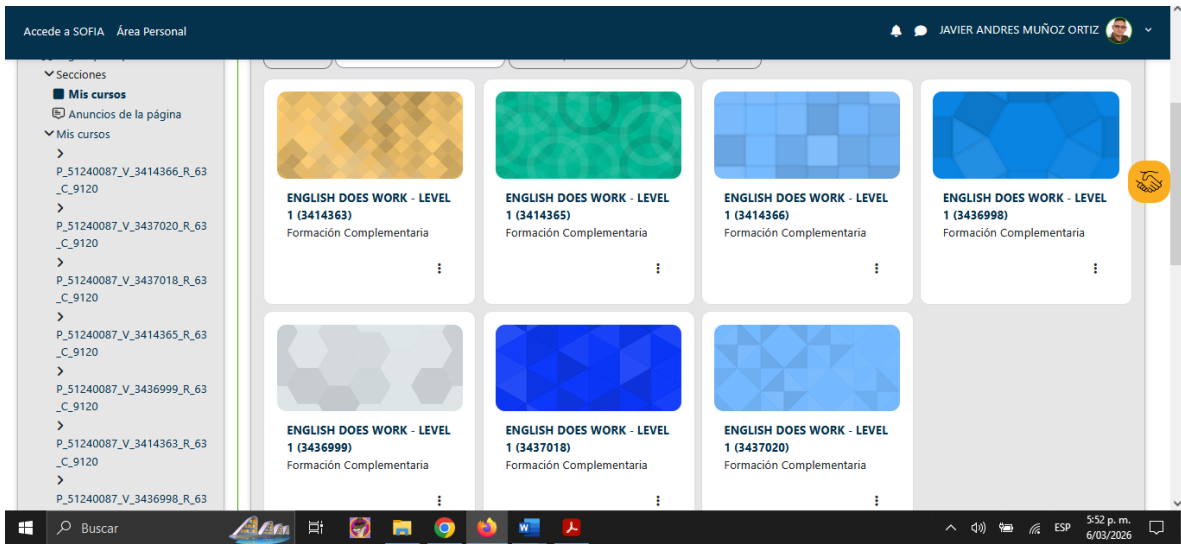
Accede a SOFIA   Área Personal

JAVIER ANDRES MUÑOZ ORTIZ

Secciones
Mis cursos
Anuncios de la página
Mis cursos
P_51240087_V_3414366_R_63_C_9120
P_51240087_V_3437020_R_63_C_9120
P_51240087_V_3437018_R_63_C_9120
P_51240087_V_3414365_R_63_C_9120
P_51240087_V_3436999_R_63_C_9120
P_51240087_V_3414363_R_63_C_9120
P_51240087_V_3436998_R_63

ENGLISH DOES WORK - LEVEL 1 (3414363)
Formación Complementaria

ENGLISH DOES WORK - LEVEL 1 (3414365)
Formación Complementaria

ENGLISH DOES WORK - LEVEL 1 (3414366)
Formación Complementaria

ENGLISH DOES WORK - LEVEL 1 (3436998)
Formación Complementaria

ENGLISH DOES WORK - LEVEL 1 (3436999)
Formación Complementaria

ENGLISH DOES WORK - LEVEL 1 (3437018)
Formación Complementaria

ENGLISH DOES WORK - LEVEL 1 (3437020)
Formación Complementaria

Buscar
ESP
5:52 p. m.
6/03/2026